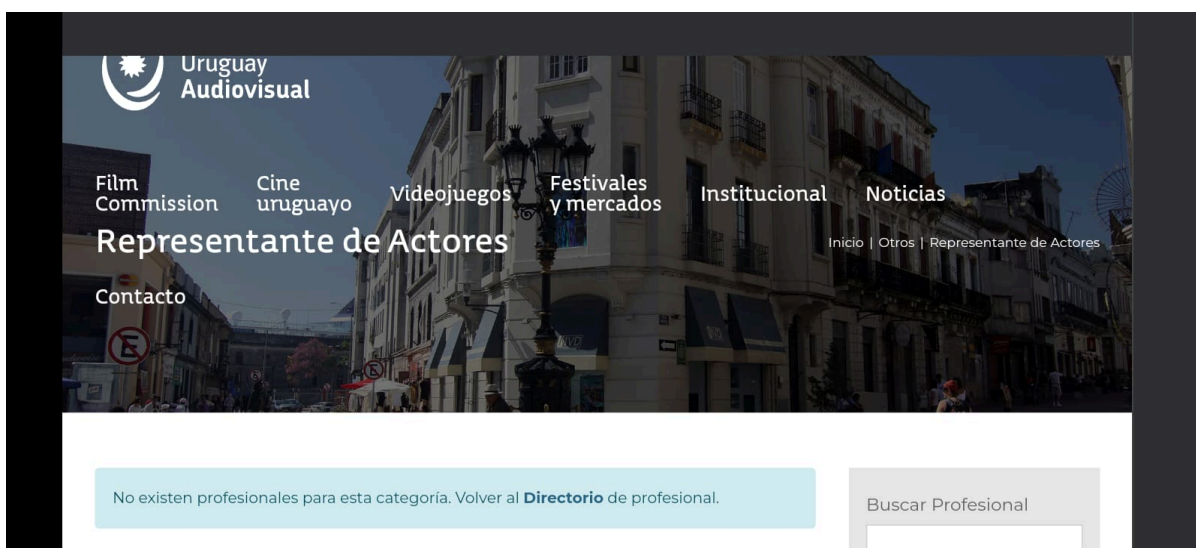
Uruguay
Audiovisual

Film Commission
Cine uruguayo
Videojuegos
Festivales y mercados
Institucional
Noticias

Representante de Actores

Inicio | Otros | Representante de Actores

Contacto

No existen profesionales para esta categoría. Volver al **Directorio** de profesional.

Buscar Profesional